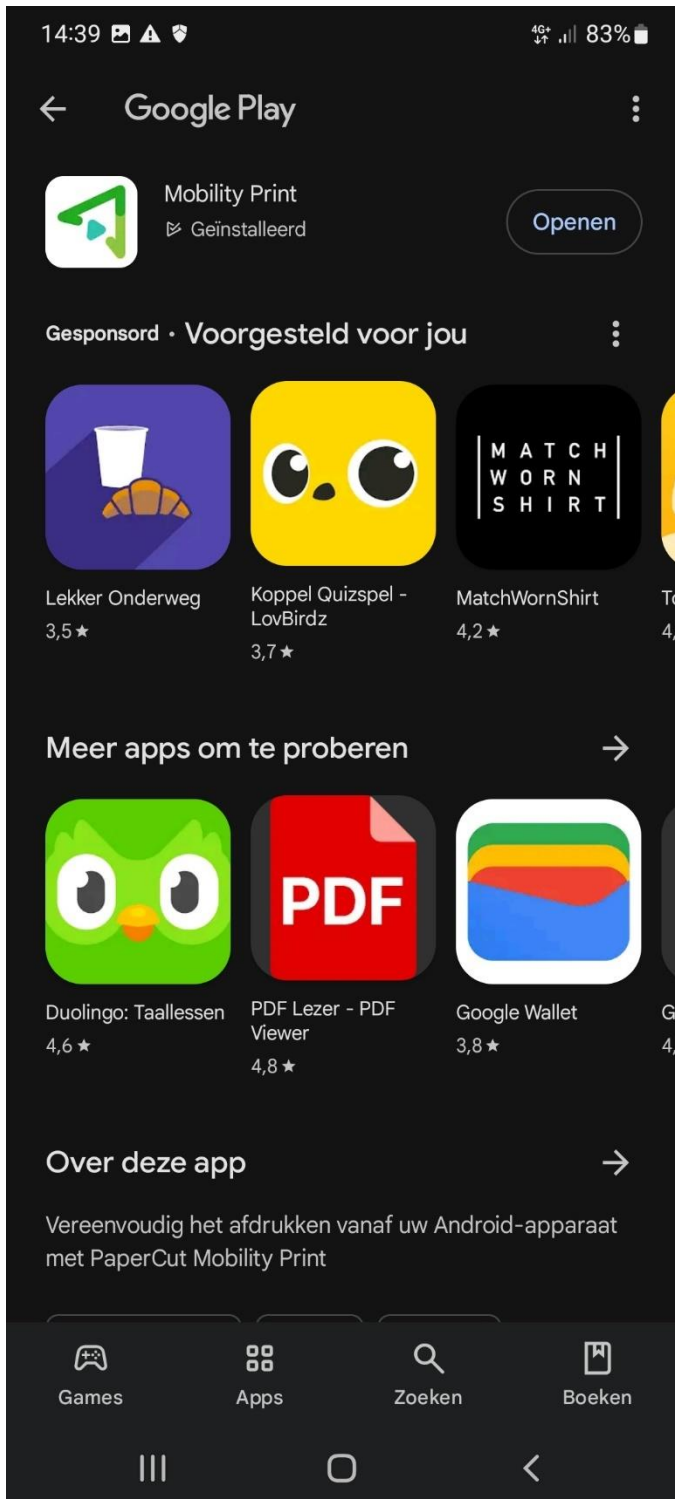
14:39

4G+ 83%

Google Play

Mobility Print
Geïnstalleerd

Openen

Gesponsord · Voorgesteld voor jou

MATCH WORN SHIRT

Lekker Onderweg
3,5 ★

Koppel Quizspel - LovBirdz
3,7 ★

MatchWornShirt
4,2 ★

To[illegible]
4,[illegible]

Meer apps om te proberen

PDF

Duolingo: Taallessen
4,6 ★

PDF Lezer - PDF Viewer
4,8 ★

Google Wallet
3,8 ★

G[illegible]
4,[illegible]

Over deze app

Vereenvoudig het afdrukken vanaf uw Android-apparaat met PaperCut Mobility Print

Games
Apps
Zoeken
Boeken